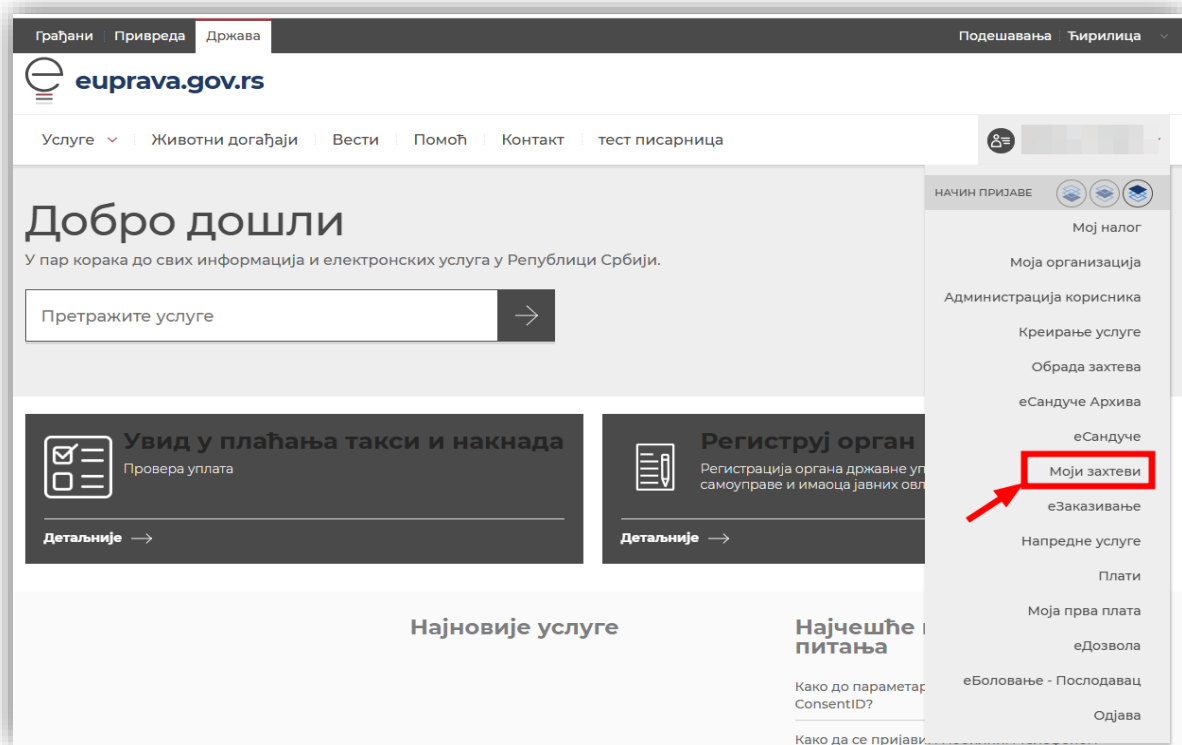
Грађани | Привреда | Држава

Подешавања | Ћирилица

euprava.gov.rs

Услуге | Животни догађаји | Вести | Помоћ | Контакт | тест писарница

НАЧИН ПРИЈАВЕ

Мој налог
Моја организација
Администрација корисника
Креирање услуге
Обрада захтева
еСандуче Архива
еСандуче
Моји захтеви
еЗаказивање
Напредне услуге
Плати
Моја прва плата
еДозвола
еБоловање - Послодавац
Одјава

Добро дошли

У пар корака до свих информација и електронских услуга у Републици Србији.

Претражите услуге

Увид у плаћања такси и накнада
Провера уплата
Детаљније

Региструј орган
Регистрација органа државне уп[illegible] самоуправе и имаоца јавних овл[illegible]
Детаљније

Најновије услуге

Најчешће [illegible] питања

Како до параметар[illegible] ConsentID?

Како да се пријави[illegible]